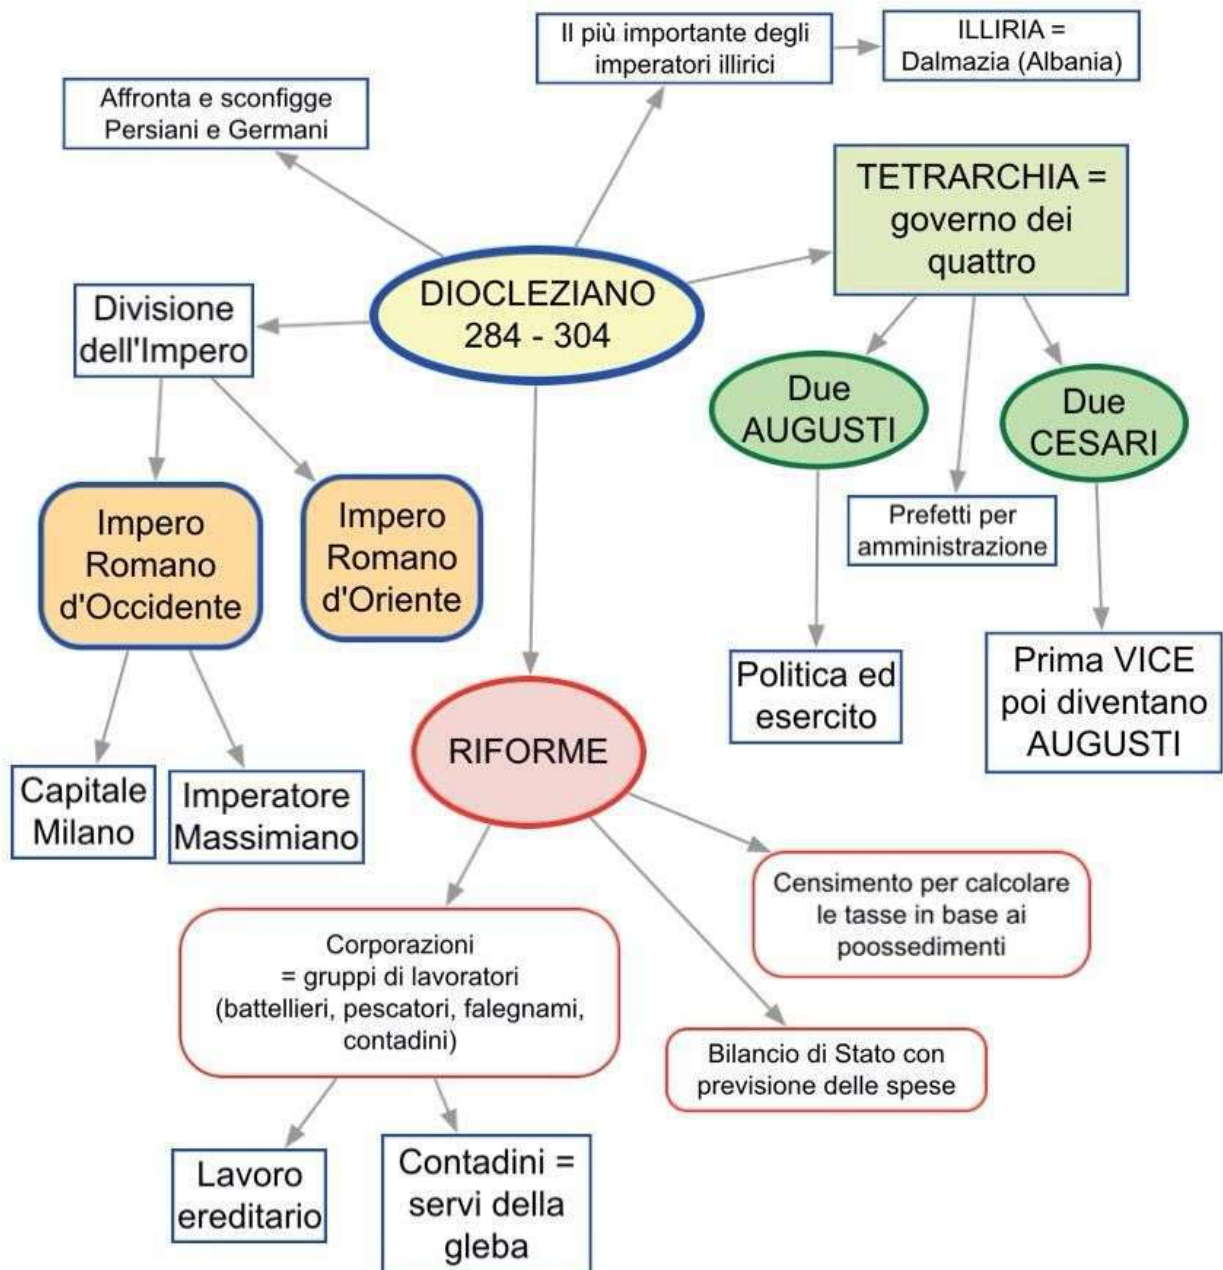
Il più importante degli imperatori illirici

ILLIRIA = Dalmazia (Albania)

Affronta e sconfigge Persiani e Germani

TETRARCHIA = governo dei quattro

DIOCLEZIANO 284 - 304

Divisione dell'Impero

Due AUGUSTI

Due CESARI

Prefetti per amministrazione

Impero Romano d'Occidente

Impero Romano d'Oriente

Politica ed esercito

Prima VICE poi diventano AUGUSTI

RIFORME

Capitale Milano

Imperatore Massimiano

Censimento per calcolare le tasse in base ai poossedimenti

Corporazioni = gruppi di lavoratori (battellieri, pescatori, falegnami, contadini)

Bilancio di Stato con previsione delle spese

Lavoro ereditario

Contadini = servi della gleba